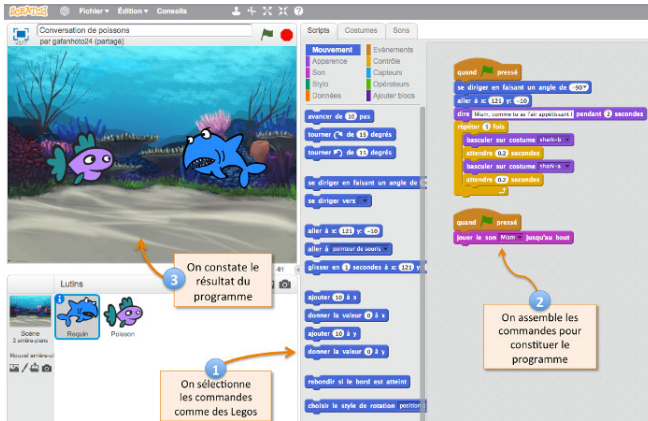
SCRATCH Fichier ▾ Édition ▾ Conseils

Conversation de poissons
par gafanhoto24 (partagé)

Scripts Costumes Sons

Mouvement
Apparence
Son
Stylo
Données
Événements
Contrôle
Capteurs
Opérateurs
Ajouter blocs

avancer de 10 pas
tourner ↻ de 15 degrés
tourner ↺ de 15 degrés
se diriger en faisant un angle de 90
se diriger vers
aller à x: 121 y: -10
aller à pointeur de souris
glisser en 1 secondes à x: 121 y:
ajouter 10 à x
donner la valeur 0 à x
ajouter 10 à y
donner la valeur 0 à y
rebondir si le bord est atteint
choisir le style de rotation position

quand 🏴 pressé
se diriger en faisant un angle de -90
aller à x: 121 y: -10
dire Miam, comme tu as l'air appétissant ! pendant 2 secondes
répéter 3 fois
basculer sur costume shark-b
attendre 0.2 secondes
basculer sur costume shark-a
attendre 0.2 secondes

quand 🏴 pressé
jouer le son Miam jusqu'au bout

Lutins
Scène
2 arrière-plans
Nouvel arrière-plan
Requin
Poisson

3 On constate le résultat du programme

2 On assemble les commandes pour constituer le programme

1 On sélectionne les commandes comme des Legos